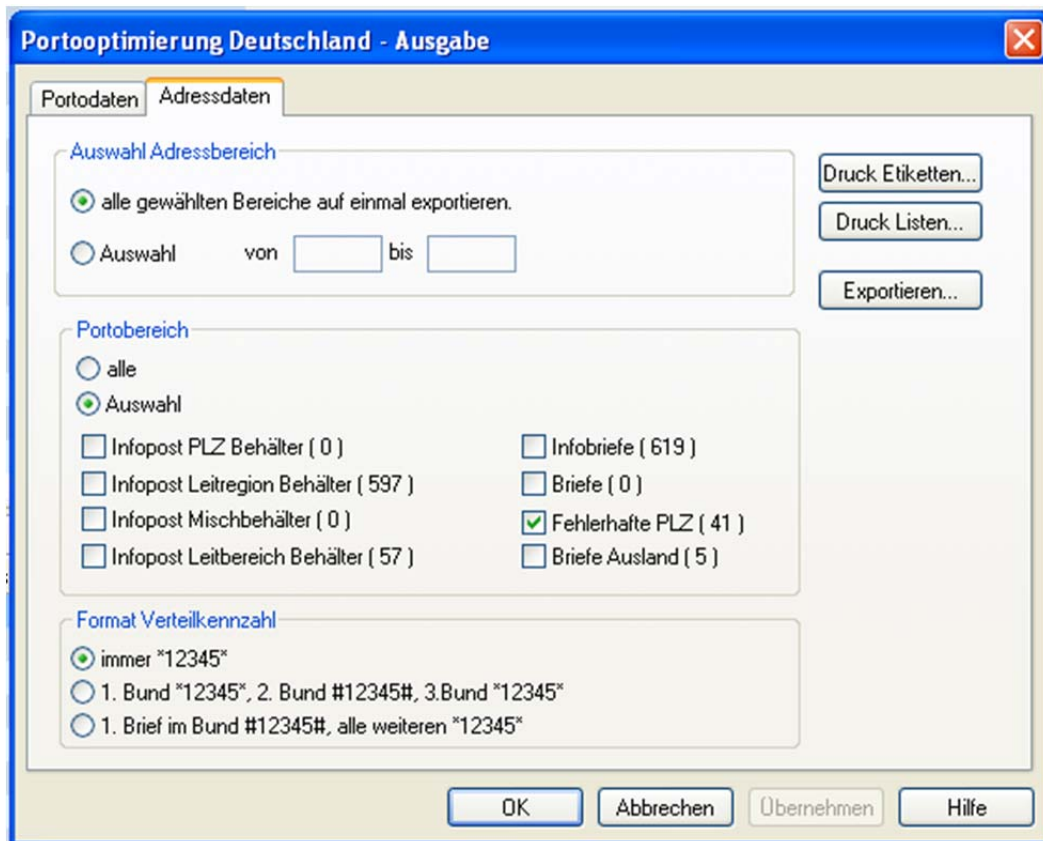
Portooptimierung Deutschland - Ausgabe

Portodaten
Adressdaten

Auswahl Adressbereich
alle gewählten Bereiche auf einmal exportieren.
Auswahl von bis

Druck Etiketten...
Druck Listen...
Exportieren...

Portobereich
alle
Auswahl
Infopost PLZ Behälter ( 0 )
Infopost Leitregion Behälter ( 597 )
Infopost Mischbehälter ( 0 )
Infopost Leitbereich Behälter ( 57 )
Infobriefe ( 619 )
Briefe ( 0 )
Fehlerhafte PLZ ( 41 )
Briefe Ausland ( 5 )

Format Verteilkennzahl
immer *12345*
1. Bund *12345*, 2. Bund #12345#, 3.Bund *12345*
1. Brief im Bund #12345#, alle weiteren *12345*

OK
Abbrechen
Übernehmen
Hilfe